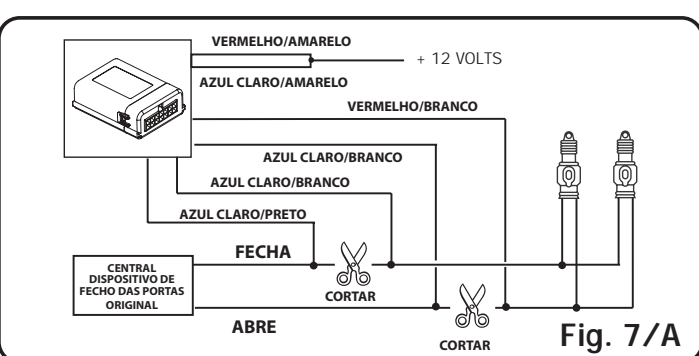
VERMELHO/AMARELO

+ 12 VOLTS

AZUL CLARO/AMARELO

VERMELHO/BRANCO

AZUL CLARO/BRANCO

AZUL CLARO/BRANCO

AZUL CLARO/PRETO

FECHA

CENTRAL DISPOSITIVO DE FECHO DAS PORTAS ORIGINAL

CORTAR

ABRE

CORTAR

Fig. 7/A